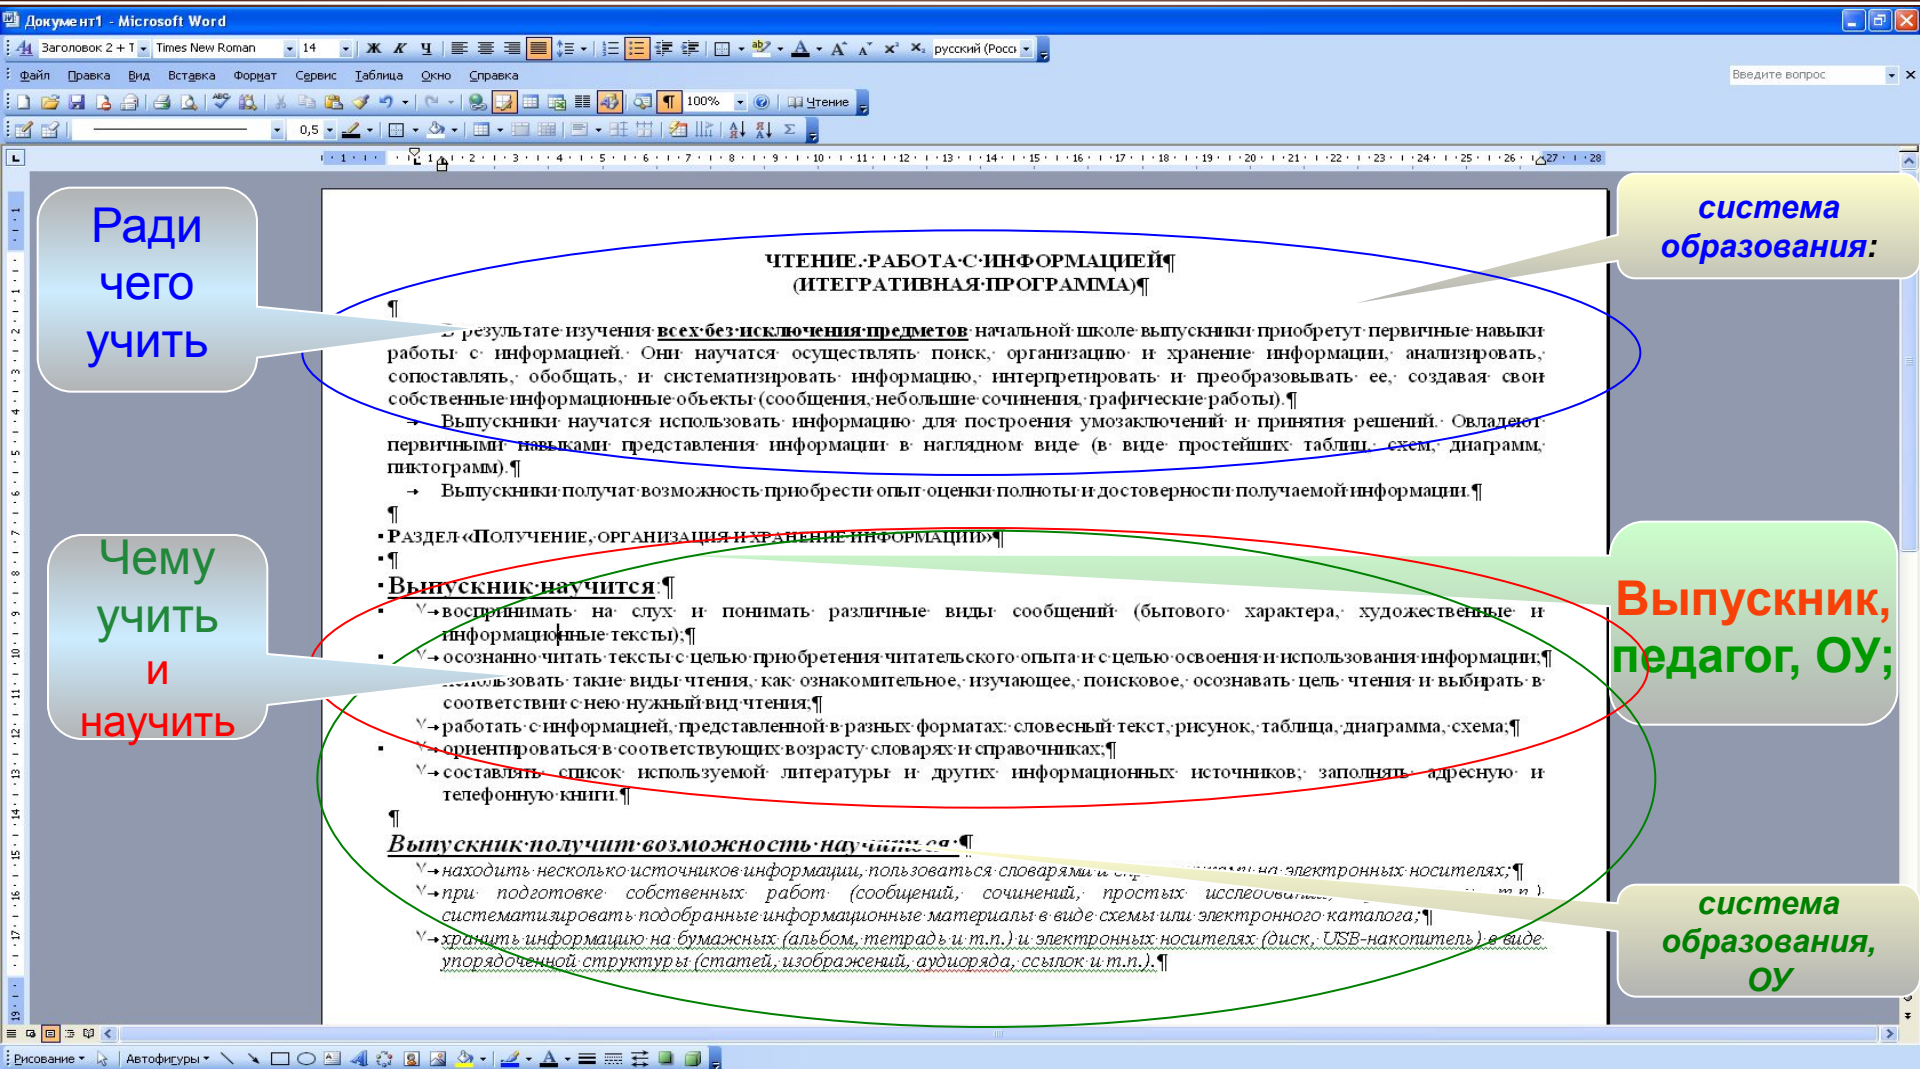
Документ1 - Microsoft Word

Заголовок 2 + Т | Times New Roman | 14 | русский (Росс

Файл Правка Вид Вставка Формат Сервис Таблица Окно Справка

Введите вопрос

100% | Чтение

0,5

Ради чего учить

система образования:

ЧТЕНИЕ. РАБОТА С ИНФОРМАЦИЕЙ¶
(ИТЕГРАТИВНАЯ ПРОГРАММА)¶

¶

В результате изучения всех без исключения предметов начальной школе выпускники приобретут первичные навыки работы с информацией. Они научатся осуществлять поиск, организацию и хранение информации, анализировать, сопоставлять, обобщать, и систематизировать информацию, интерпретировать и преобразовывать ее, создавая свои собственные информационные объекты (сообщения, небольшие сочинения, графические работы).¶

Выпускники научатся использовать информацию для построения умозаключений и принятия решений. Овладеют первичными навыками представления информации в наглядном виде (в виде простейших таблиц, схем, диаграмм, пиктограмм).¶

Выпускники получат возможность приобрести опыт оценки полноты и достоверности получаемой информации.¶

¶

РАЗДЕЛ «ПОЛУЧЕНИЕ, ОРГАНИЗАЦИЯ И ХРАНЕНИЕ ИНФОРМАЦИИ»¶

¶

Выпускник научится:¶

воспринимать на слух и понимать различные виды сообщений (бытового характера, художественные и информационные тексты);¶

осознанно читать тексты с целью приобретения читательского опыта и с целью освоения и использования информации;¶

использовать такие виды чтения, как ознакомительное, изучающее, поисковое, осознавать цель чтения и выбирать в соответствии с нею нужный вид чтения;¶

работать с информацией, представленной в разных форматах: словесный текст, рисунок, таблица, диаграмма, схема;¶

ориентироваться в соответствующих возрасту словарях и справочниках;¶

составлять список используемой литературы и других информационных источников; заполнять адресную и телефонную книги.¶

¶

Выпускник получит возможность на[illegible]ся:¶

находить несколько источников информации, пользоваться словарями и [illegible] на электронных носителях;¶

при подготовке собственных работ (сообщений, сочинений, простых исследова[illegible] т.п.), систематизировать подобранные информационные материалы в виде схемы или электронного каталога;¶

хранить информацию на бумажных (альбом, тетрадь и т.п.) и электронных носителях (диск, USB-накопитель) в виде упорядоченной структуры (статей, изображений, аудиоряда, ссылок и т.п.).¶

Чему учить и научить

Выпускник, педагог, ОУ;

система образования, ОУ

Рисование | Автофигуры